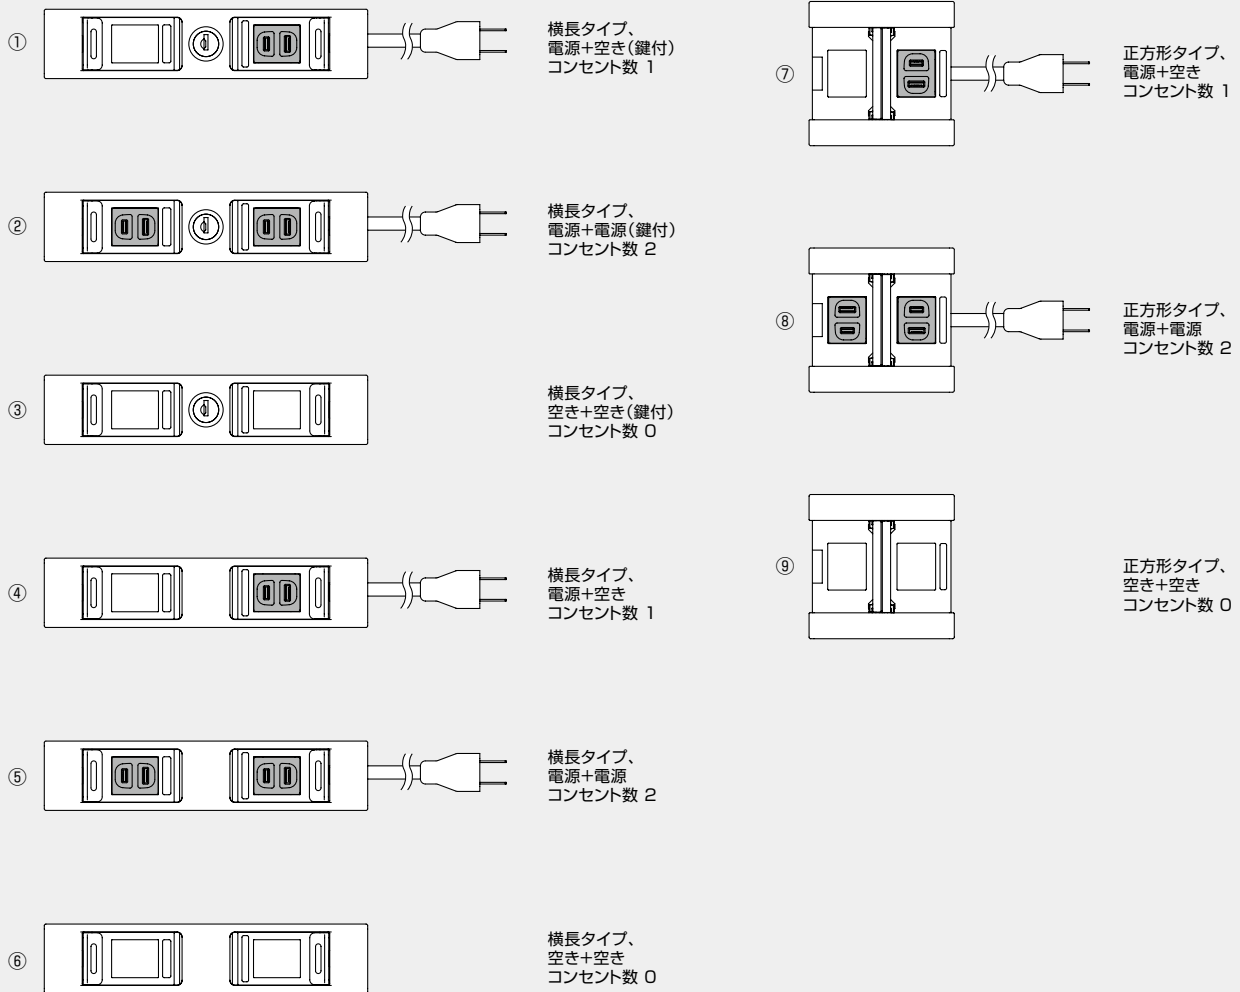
①

横長タイプ、
電源+空き(鍵付)
コンセント数 1

②

横長タイプ、
電源+電源(鍵付)
コンセント数 2

③

横長タイプ、
空き+空き(鍵付)
コンセント数 0

④

横長タイプ、
電源+空き
コンセント数 1

⑤

横長タイプ、
電源+電源
コンセント数 2

⑥

横長タイプ、
空き+空き
コンセント数 0

⑦

正方形タイプ、
電源+空き
コンセント数 1

⑧

正方形タイプ、
電源+電源
コンセント数 2

⑨

正方形タイプ、
空き+空き
コンセント数 0